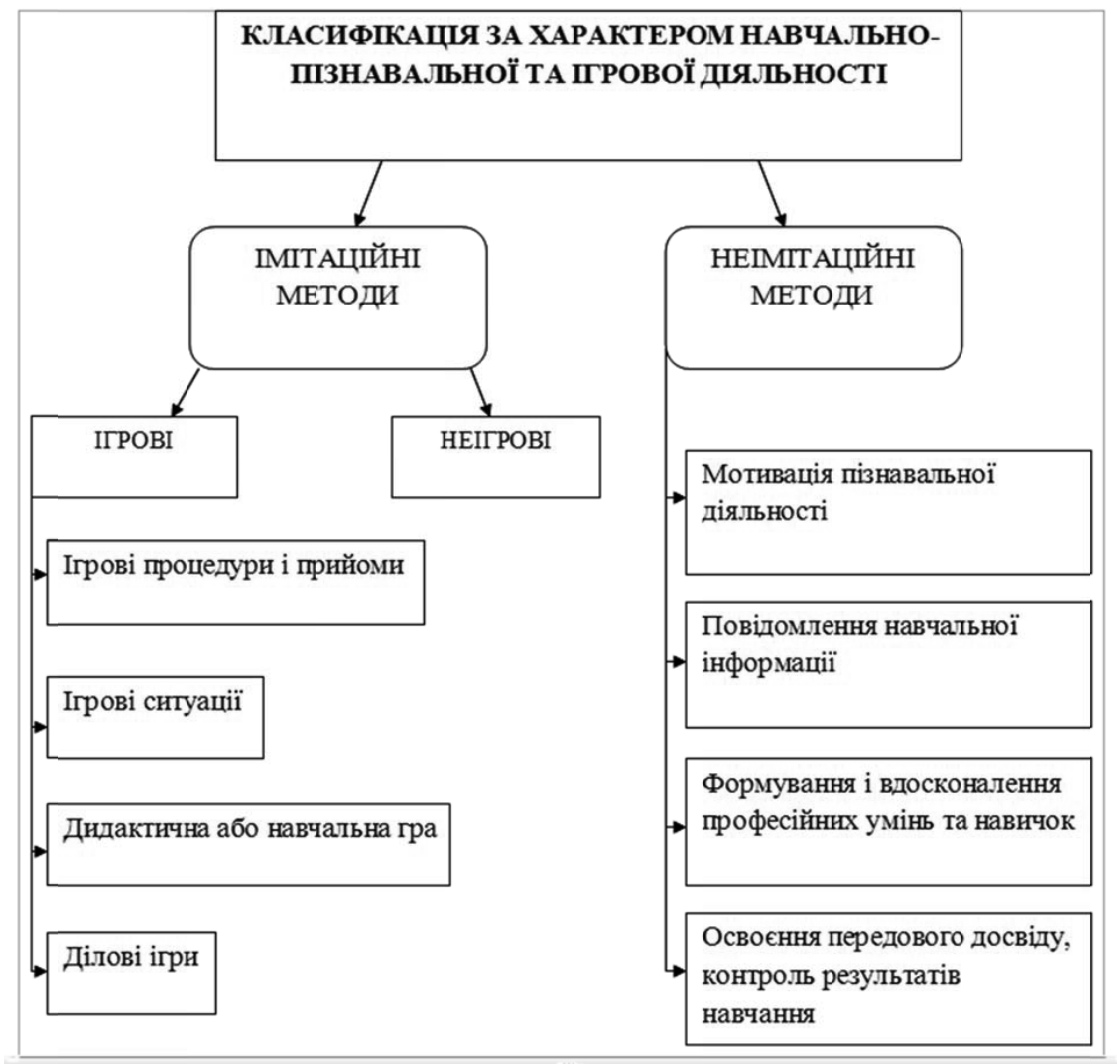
КЛАСИФІКАЦІЯ ЗА ХАРАКТЕРОМ НАВЧАЛЬНО-ПІЗНАВАЛЬНОЇ ТА ІГРОВОЇ ДІЯЛЬНОСТІ

ІМІТАЦІЙНІ МЕТОДИ

НЕІМІТАЦІЙНІ МЕТОДИ

ІГРОВІ

НЕІГРОВІ

Ігрові процедури і прийоми

Ігрові ситуації

Дидактична або навчальна гра

Ділові ігри

Мотивація пізнавальної діяльності

Повідомлення навчальної інформації

Формування і вдосконалення професійних умінь та навичок

Освоєння передового досвіду, контроль результатів навчання